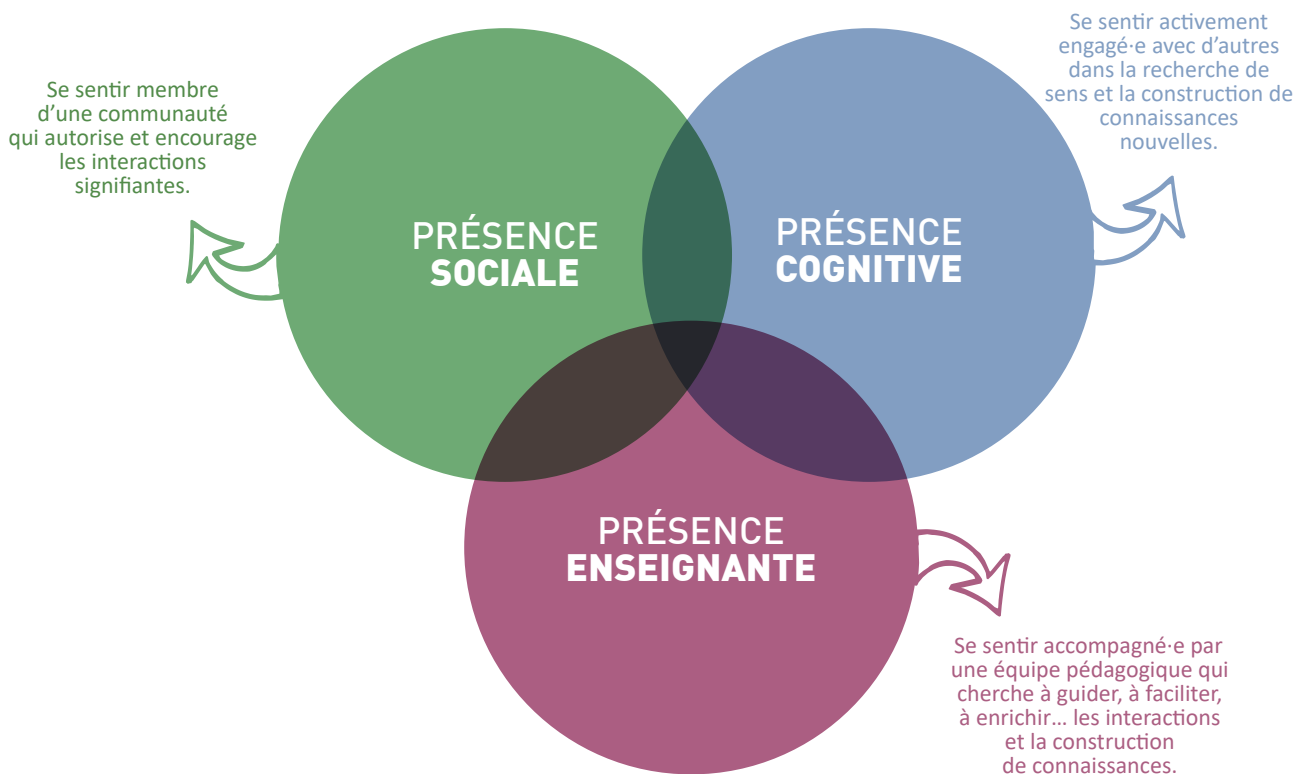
Se sentir membre d'une communauté qui autorise et encourage les interactions signifiantes.

PRÉSENCE SOCIALE

Se sentir activement engagé·e avec d'autres dans la recherche de sens et la construction de connaissances nouvelles.

PRÉSENCE COGNITIVE

PRÉSENCE ENSEIGNANTE

Se sentir accompagné·e par une équipe pédagogique qui cherche à guider, à faciliter, à enrichir… les interactions et la construction de connaissances.